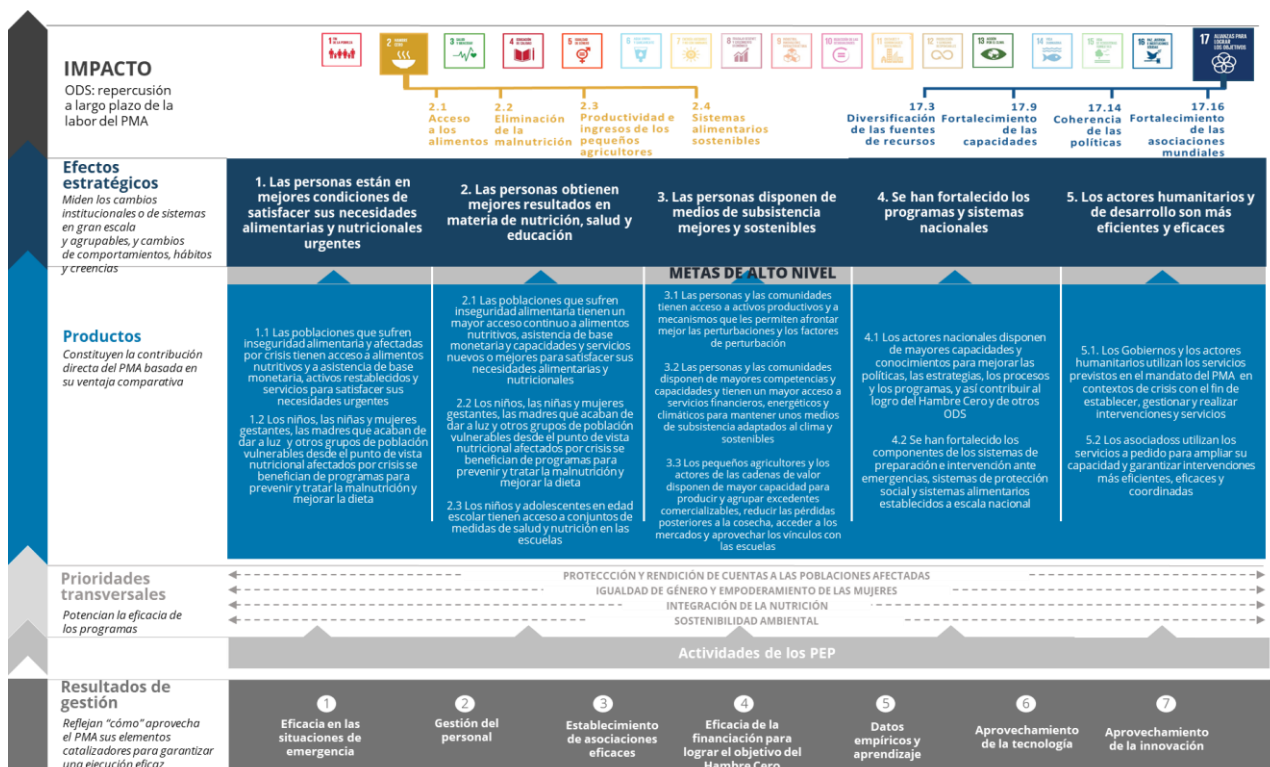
IMPACTO
ODS: repercusión a largo plazo de la labor del PMA

1 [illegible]
2 HAMBRE CERO
3 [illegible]
4 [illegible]
5 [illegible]
6 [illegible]
7 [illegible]
8 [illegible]
9 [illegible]
10 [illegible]
11 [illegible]
12 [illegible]
13 ACCIÓN POR EL CLIMA
14 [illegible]
15 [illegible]
16 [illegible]
17 ALIANZAS PARA LOGRAR LOS OBJETIVOS

2.1 Acceso a los alimentos
2.2 Eliminación de la malnutrición
2.3 Productividad e ingresos de los pequeños agricultores
2.4 Sistemas alimentarios sostenibles
17.3 Diversificación de las fuentes de recursos
17.9 Fortalecimiento de las capacidades
17.14 Coherencia de las políticas
17.16 Fortalecimiento de las asociaciones mundiales

Efectos estratégicos
Miden los cambios institucionales o de sistemas en gran escala y agrupables, y cambios de comportamientos, hábitos y creencias

1. Las personas están en mejores condiciones de satisfacer sus necesidades alimentarias y nutricionales urgentes
2. Las personas obtienen mejores resultados en materia de nutrición, salud y educación
3. Las personas disponen de medios de subsistencia mejores y sostenibles
4. Se han fortalecido los programas y sistemas nacionales
5. Los actores humanitarios y de desarrollo son más eficientes y eficaces

METAS DE ALTO NIVEL

Productos
Constituyen la contribución directa del PMA basada en su ventaja comparativa

1.1 Las poblaciones que sufren inseguridad alimentaria y afectadas por crisis tienen acceso a alimentos nutritivos y a asistencia de base monetaria, activos restablecidos y servicios para satisfacer sus necesidades urgentes
1.2 Los niños, las niñas y mujeres gestantes, las madres que acaban de dar a luz y otros grupos de población vulnerables desde el punto de vista nutricional afectados por crisis se benefician de programas para prevenir y tratar la malnutrición y mejorar la dieta

2.1 Las poblaciones que sufren inseguridad alimentaria tienen un mayor acceso continuo a alimentos nutritivos, asistencia de base monetaria y capacidades y servicios nuevos o mejores para satisfacer sus necesidades alimentarias y nutricionales
2.2 Los niños, las niñas y mujeres gestantes, las madres que acaban de dar a luz y otros grupos de población vulnerables desde el punto de vista nutricional afectados por crisis se benefician de programas para prevenir y tratar la malnutrición y mejorar la dieta
2.3 Los niños y adolescentes en edad escolar tienen acceso a conjuntos de medidas de salud y nutrición en las escuelas

3.1 Las personas y las comunidades tienen acceso a activos productivos y a mecanismos que les permiten afrontar mejor las perturbaciones y los factores de perturbación
3.2 Las personas y las comunidades disponen de mayores competencias y capacidades y tienen un mayor acceso a servicios financieros, energéticos y climáticos para mantener unos medios de subsistencia adaptados al clima y sostenibles
3.3 Los pequeños agricultores y los actores de las cadenas de valor disponen de mayor capacidad para producir y agrupar excedentes comercializables, reducir las pérdidas posteriores a la cosecha, acceder a los mercados y aprovechar los vínculos con las escuelas

4.1 Los actores nacionales disponen de mayores capacidades y conocimientos para mejorar las políticas, las estrategias, los procesos y los programas, y así contribuir al logro del Hambre Cero y de otros ODS
4.2 Se han fortalecido los componentes de los sistemas de preparación e intervención ante emergencias, sistemas de protección social y sistemas alimentarios establecidos a escala nacional

5.1. Los Gobiernos y los actores humanitarios utilizan los servicios previstos en el mandato del PMA en contextos de crisis con el fin de establecer, gestionar y realizar intervenciones y servicios
5.2 Los asociadoss utilizan los servicios a pedido para ampliar su capacidad y garantizar intervenciones más eficientes, eficaces y coordinadas

Prioridades transversales
Potencian la eficacia de los programas

PROTECCIÓN Y RENDICIÓN DE CUENTAS A LAS POBLACIONES AFECTADAS
IGUALDAD DE GÉNERO Y EMPODERAMIENTO DE LAS MUJERES
INTEGRACIÓN DE LA NUTRICIÓN
SOSTENIBILIDAD AMBIENTAL

Actividades de los PEP

Resultados de gestión
Reflejan "cómo" aprovecha el PMA sus elementos catalizadores para garantizar una ejecución eficaz

1 Eficacia en las situaciones de emergencia
2 Gestión del personal
3 Establecimiento de asociaciones eficaces
4 Eficacia de la financiación para lograr el objetivo del Hambre Cero
5 Datos empíricos y aprendizaje
6 Aprovechamiento de la tecnología
7 Aprovechamiento de la innovación